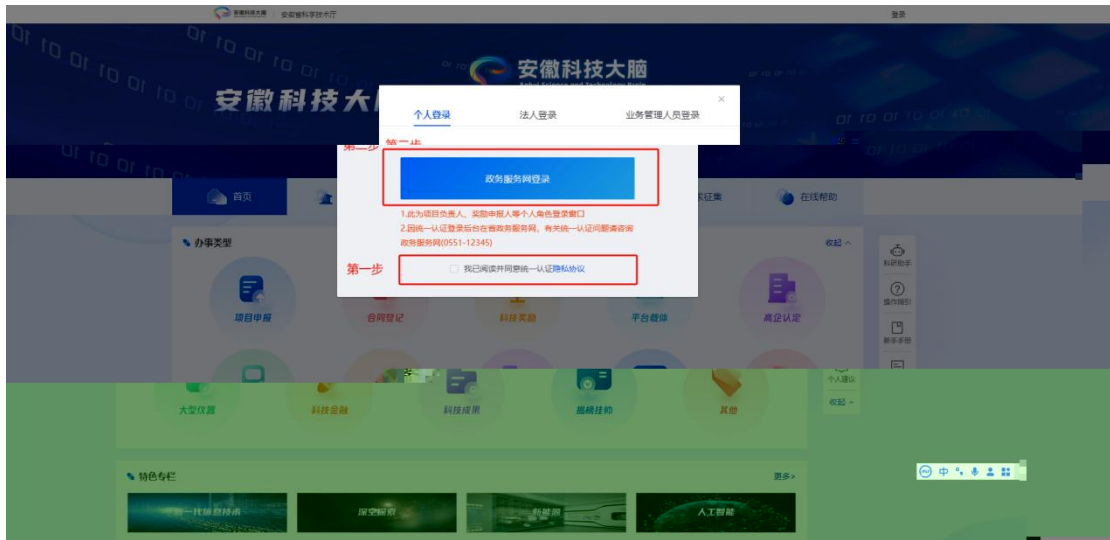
安徽科技大脑 | 安徽省科学技术厅

登录

安徽科技大脑

安徽科技大脑
Anhui Science and Technology Brain

个人登录 法人登录 业务管理人员登录

×

第二步

政务服务网登录

1.此为项目负责人、奖励申报人等个人角色登录窗口
2.因统一认证登录后台在省政务服务网，有关统一认证问题请咨询政务服务网(0551-12345)

第一步

我已阅读并同意统一认证隐私协议

首页

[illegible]征集

在线帮助

办事类型

收起 ^

项目申报

合同登记

科技奖励

平台载体

高企认定

科研助手

操作指引

新手手册

个人建议

大型仪器

科技金融

科技成果

揭榜挂帅

其他

收起 ^

特色专栏

更多 »

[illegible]技术

深空探索

新能源

人工智能

中